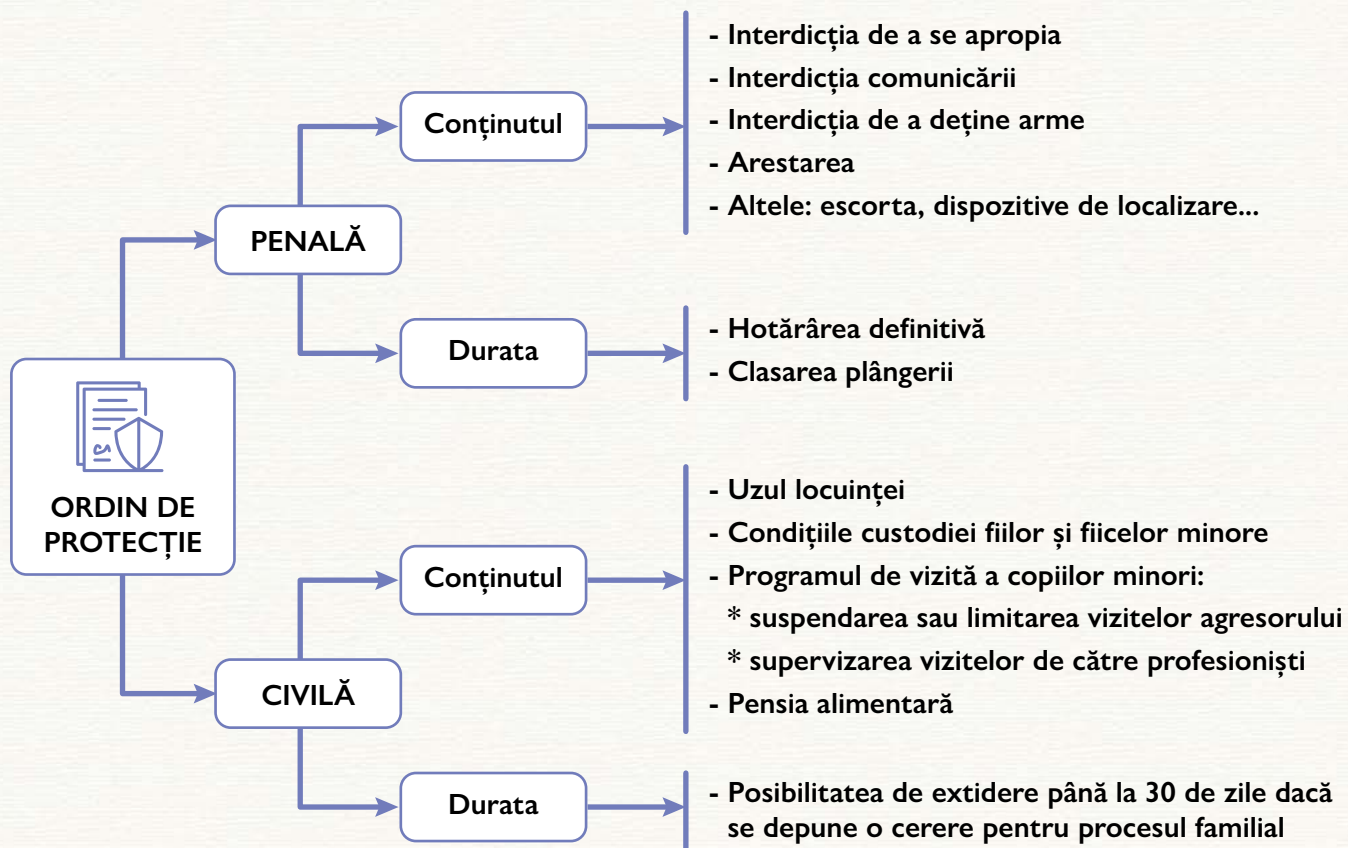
ORDIN DE PROTECȚIE

PENALĂ

Conținutul

- Interdicția de a se apropia
- Interdicția comunicării
- Interdicția de a deține arme
- Arestarea
- Altele: escorta, dispozitive de localizare...

Durata

- Hotărârea definitivă
- Clasarea plângerii

CIVILĂ

Conținutul

- Uzul locuinței
- Condițiile custodiei fiilor și fiicelor minore
- Programul de vizită a copiilor minori:
* suspendarea sau limitarea vizitelor agresorului
* supervizarea vizitelor de către profesioniști
- Pensia alimentară

Durata

- Posibilitatea de extidere până la 30 de zile dacă se depune o cerere pentru procesul familial